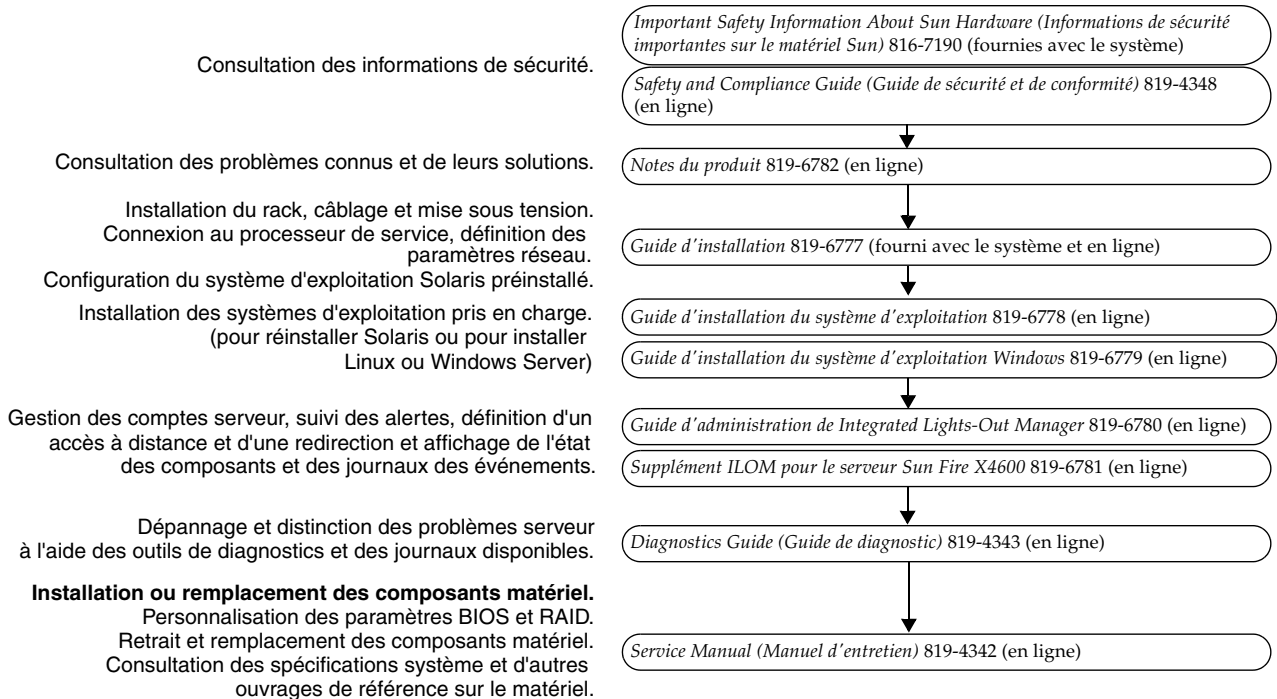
Consultation des informations de sécurité.

*Important Safety Information About Sun Hardware (Informations de sécurité importantes sur le matériel Sun)* 816-7190 (fournies avec le système)

*Safety and Compliance Guide (Guide de sécurité et de conformité)* 819-4348 (en ligne)

Consultation des problèmes connus et de leurs solutions.

*Notes du produit* 819-6782 (en ligne)

Installation du rack, câblage et mise sous tension. Connexion au processeur de service, définition des paramètres réseau. Configuration du système d'exploitation Solaris préinstallé.

*Guide d'installation* 819-6777 (fourni avec le système et en ligne)

Installation des systèmes d'exploitation pris en charge. (pour réinstaller Solaris ou pour installer Linux ou Windows Server)

*Guide d'installation du système d'exploitation* 819-6778 (en ligne)

*Guide d'installation du système d'exploitation Windows* 819-6779 (en ligne)

Gestion des comptes serveur, suivi des alertes, définition d'un accès à distance et d'une redirection et affichage de l'état des composants et des journaux des événements.

*Guide d'administration de Integrated Lights-Out Manager* 819-6780 (en ligne)

*Supplément ILOM pour le serveur Sun Fire X4600* 819-6781 (en ligne)

Dépannage et distinction des problèmes serveur à l'aide des outils de diagnostics et des journaux disponibles.

*Diagnostics Guide (Guide de diagnostic)* 819-4343 (en ligne)

**Installation ou remplacement des composants matériel.**
Personnalisation des paramètres BIOS et RAID. Retrait et remplacement des composants matériel. Consultation des spécifications système et d'autres ouvrages de référence sur le matériel.

*Service Manual (Manuel d'entretien)* 819-4342 (en ligne)